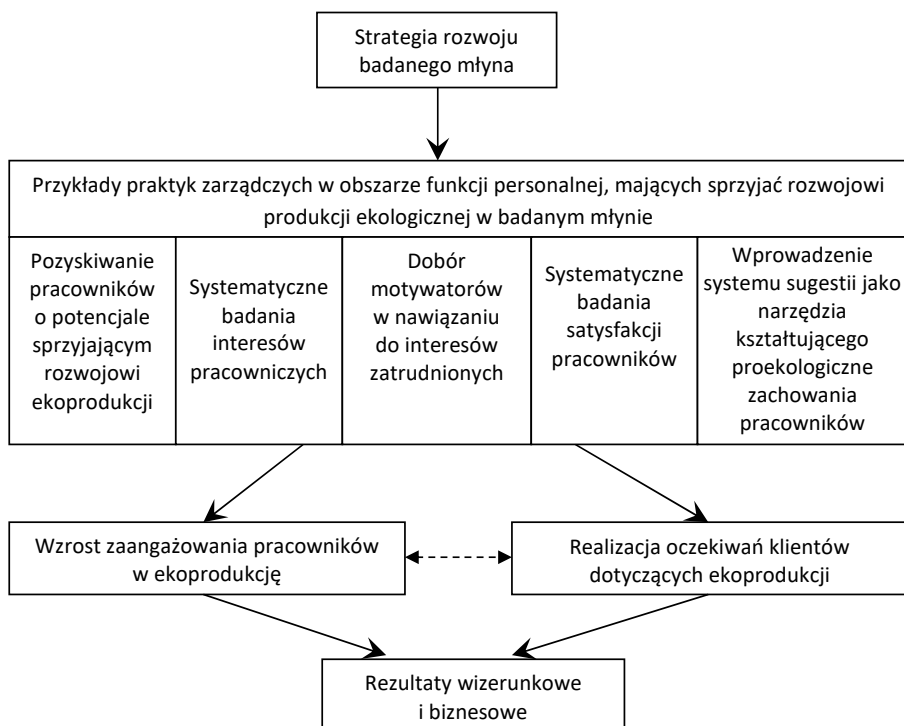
Strategia rozwoju badanego młyna

Przykłady praktyk zarządczych w obszarze funkcji personalnej, mających sprzyjać rozwojowi produkcji ekologicznej w badanym młynie

Pozyskiwanie pracowników o potencjale sprzyjającym rozwojowi ekoprodukcji

Systematyczne badania interesów pracowniczych

Dobór motywatorów w nawiązaniu do interesów zatrudnionych

Systematyczne badania satysfakcji pracowników

Wprowadzenie systemu sugestii jako narzędzia kształtującego proekologiczne zachowania pracowników

Wzrost zaangażowania pracowników w ekoprodukcję

Realizacja oczekiwań klientów dotyczących ekoprodukcji

Rezultaty wizerunkowe i biznesowe